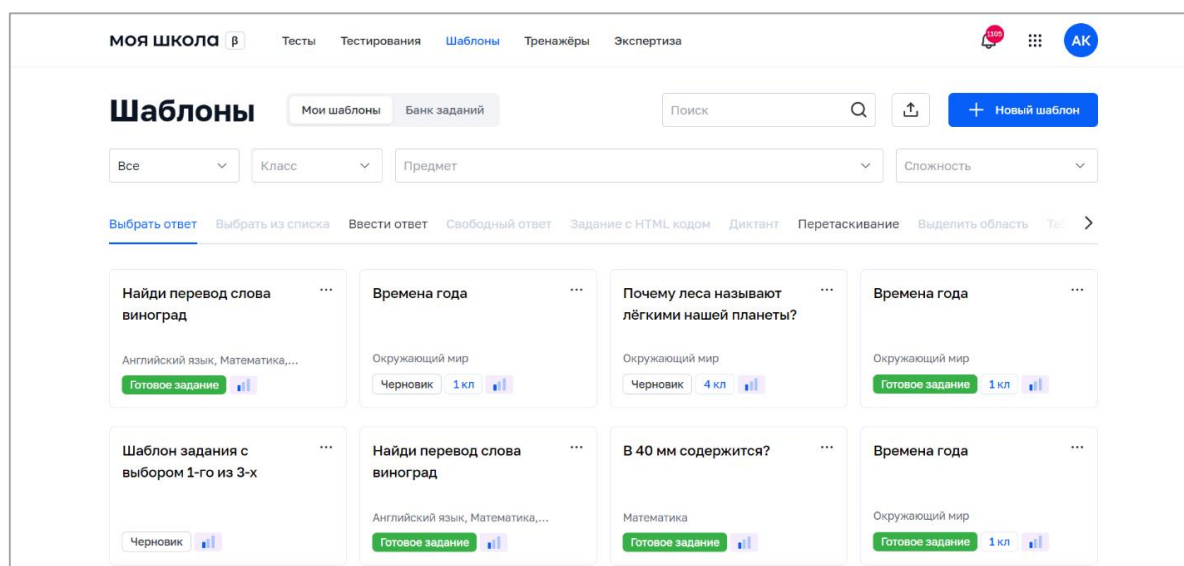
моя школа β Тесты Тестирования Шаблоны Тренажёры Экспертиза 1105 АК

Шаблоны Мои шаблоны Банк заданий Поиск + Новый шаблон

Все Класс Предмет Сложность

Выбрать ответ Выбрать из списка Ввести ответ Свободный ответ Задание с HTML кодом Диктант Перетаскивание Выделить область Таб

Найди перевод слова виноград
Английский язык, Математика,...
Готовое задание

Времена года
Окружающий мир
Черновик 1 кл

Почему леса называют лёгкими нашей планеты?
Окружающий мир
Черновик 4 кл

Времена года
Окружающий мир
Готовое задание 1 кл

Шаблон задания с выбором 1-го из 3-х
Черновик

Найди перевод слова виноград
Английский язык, Математика,...
Готовое задание

В 40 мм содержится?
Математика
Готовое задание

Времена года
Окружающий мир
Готовое задание 1 кл